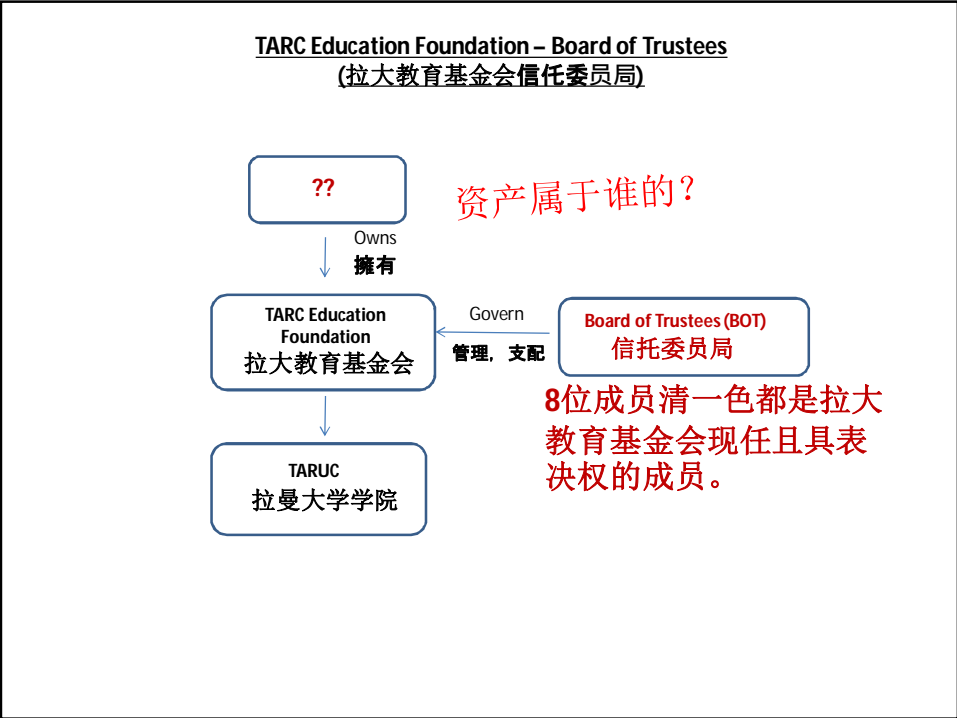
TARC Education Foundation – Board of Trustees
(拉大教育基金会信任委员局)

??

资产属于谁的？

Owns
擁有

TARC Education Foundation
拉大教育基金会

Govern
管理，支配

Board of Trustees (BOT)
信托委员局

8位成员清一色都是拉大教育基金会现任且具表决权的成员。

TARUC
拉曼大学学院